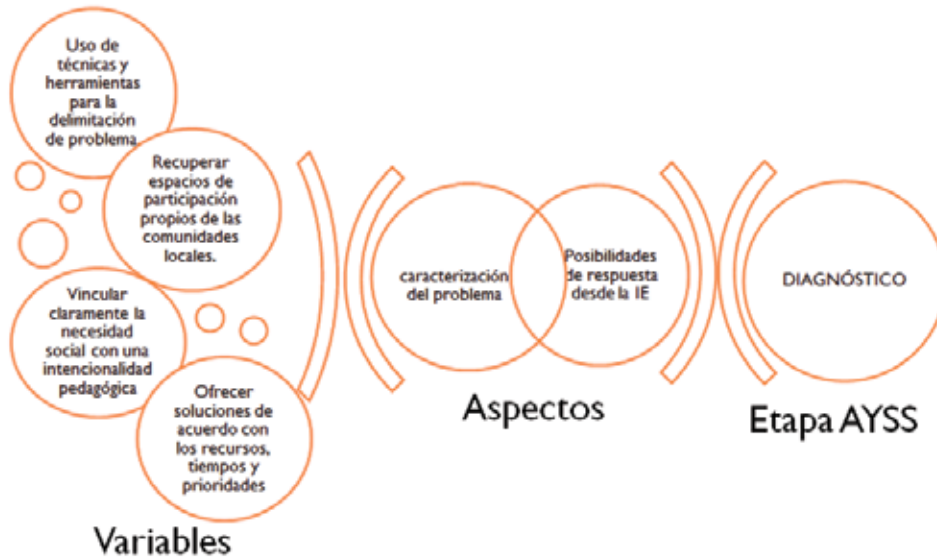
Uso de técnicas y herramientas para la delimitación de problema

Recuperar espacios de participación propios de las comunidades locales.

Vincular claramente la necesidad social con una intencionalidad pedagógica

Ofrecer soluciones de acuerdo con los recursos, tiempos y prioridades

Variables

caracterización del problema

Posibilidades de respuesta desde la IE

Aspectos

DIAGNÓSTICO

Etapa AYSS